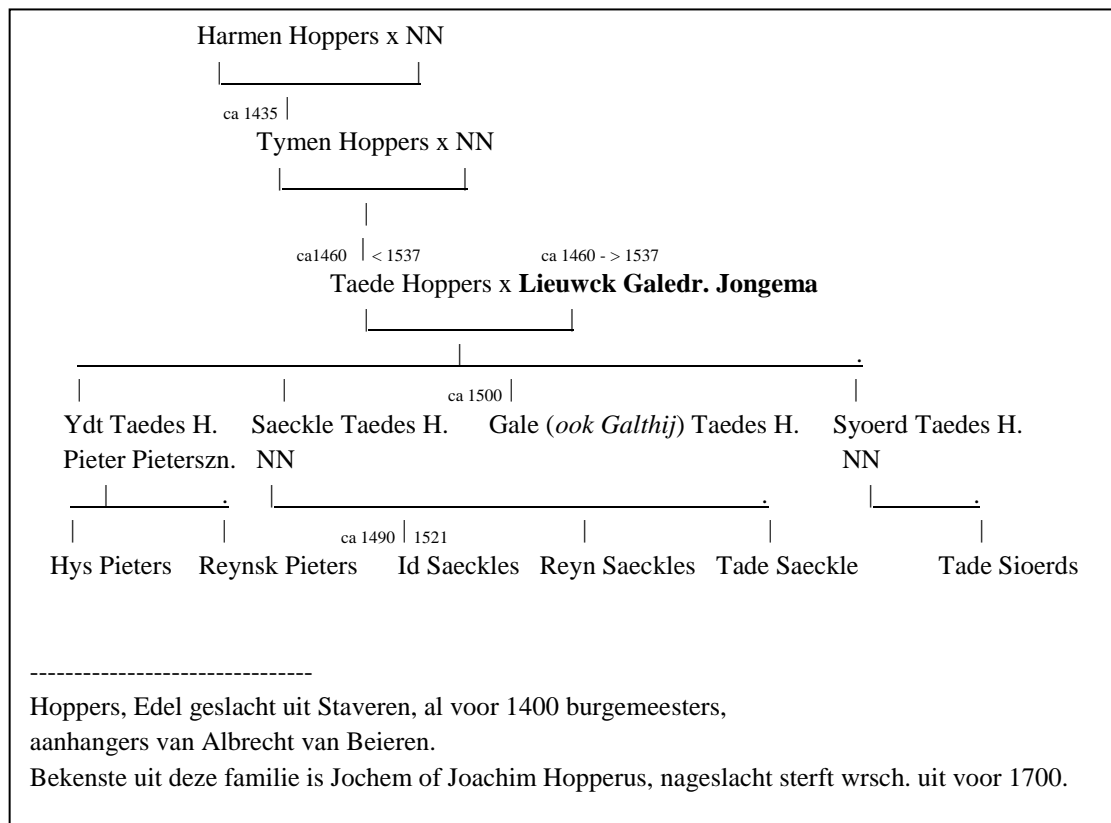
Harmen Hoppers x NN

ca 1435

Tymen Hoppers x NN

ca1460 < 1537 ca 1460 - > 1537

Taede Hoppers x **Lieuwck Galedr. Jongema**

ca 1500

Ydt Taedes H.
Pieter Pieterszn.

Saeckle Taedes H.
NN

Gale (*ook Galthij*) Taedes H.

Syoerd Taedes H.
NN

ca 1490 1521

Hys Pieters Reynsk Pieters Id Saeckles Reyn Saeckles Tade Saeckle Tade Sioerds

--------------------------------

Hoppers, Edel geslacht uit Staveren, al voor 1400 burgemeesters, aanhangers van Albrecht van Beieren.

Bekenste uit deze familie is Jochem of Joachim Hopperus, nageslacht sterft wrsch. uit voor 1700.